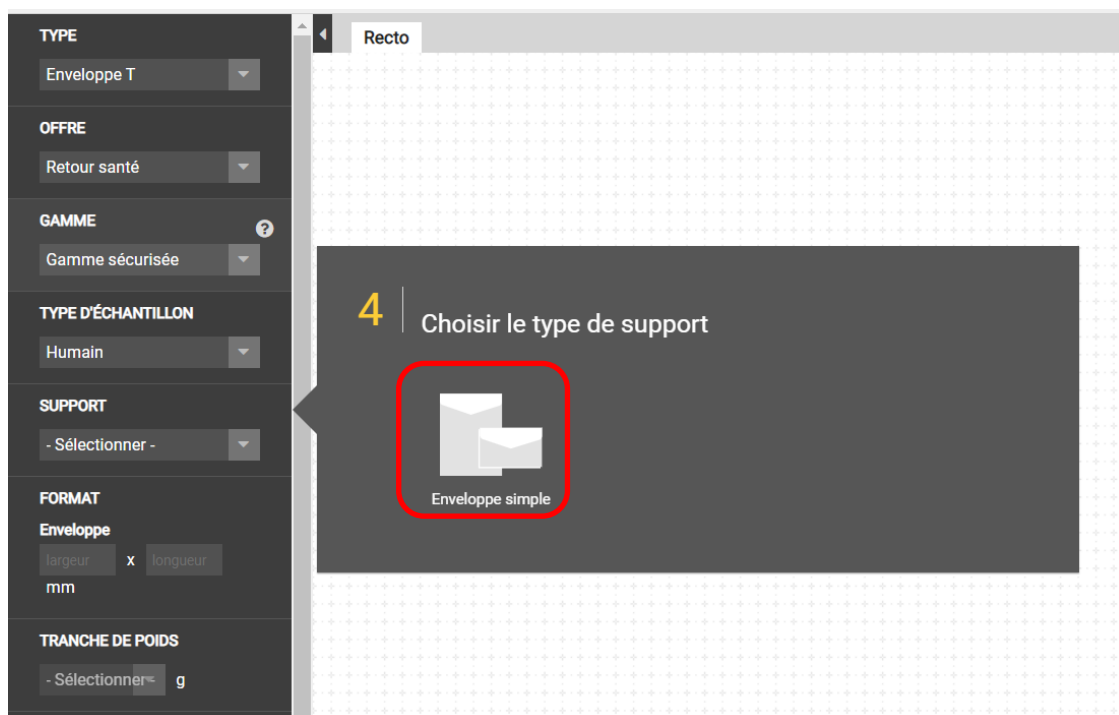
TYPE

Enveloppe T

OFFRE

Retour santé

GAMME

?

Gamme sécurisée

TYPE D'ÉCHANTILLON

Humain

SUPPORT

- Sélectionner -

FORMAT

Enveloppe

largeur x longueur

mm

TRANCHE DE POIDS

- Sélectionner - g

Recto

4 Choisir le type de support

Enveloppe simple